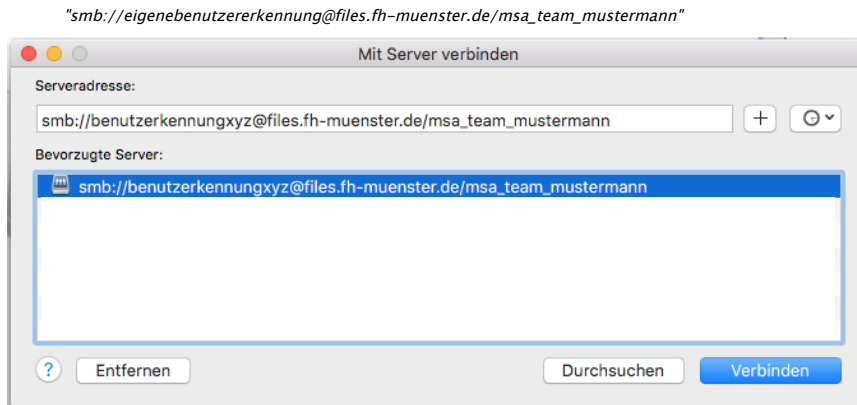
"smb://eigenebenutzererkennung@files.fh-muenster.de/msa_team_mustermann"

Mit Server verbinden

Serveradresse:

smb://benutzerkennungxyz@files.fh-muenster.de/msa_team_mustermann

+

Bevorzugte Server:

smb://benutzerkennungxyz@files.fh-muenster.de/msa_team_mustermann

?

Entfernen

Durchsuchen

Verbinden